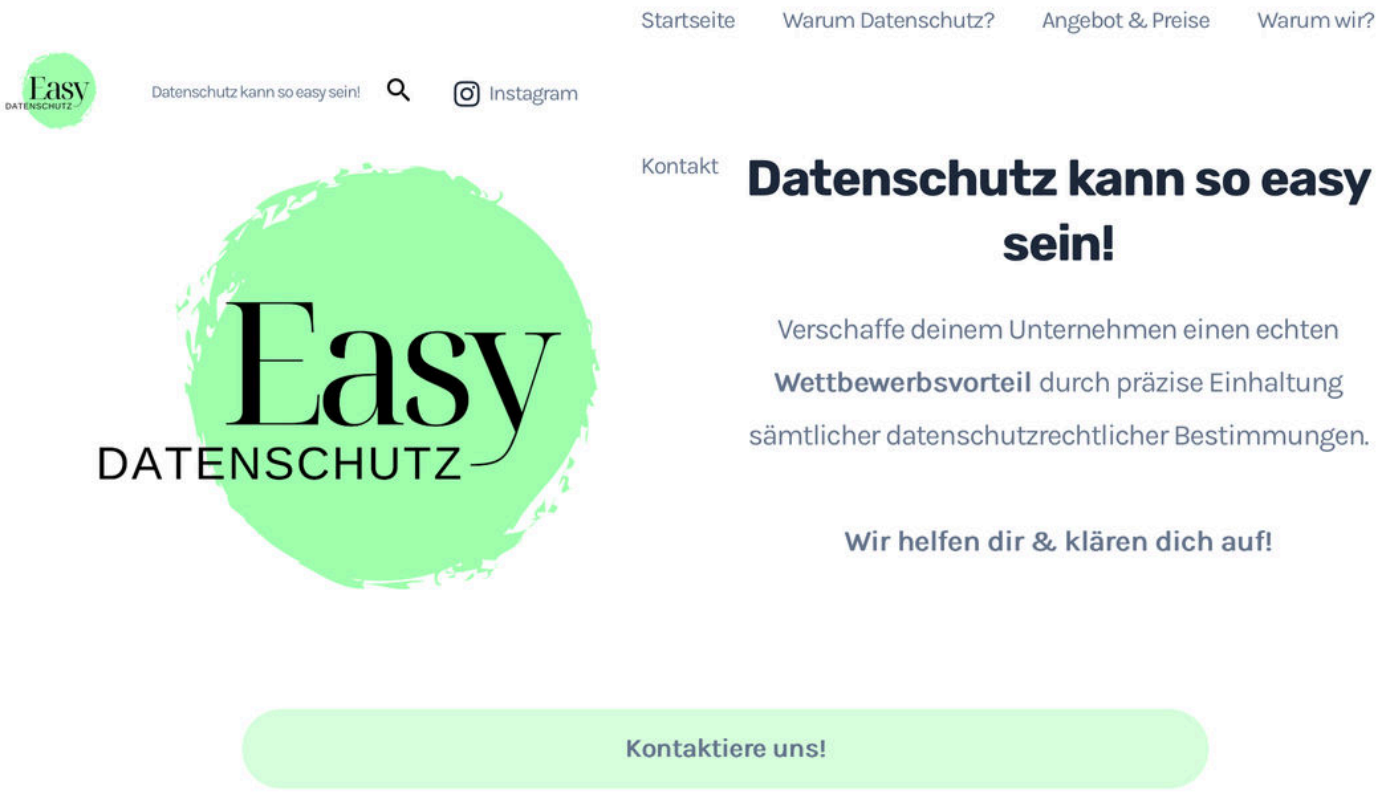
Startseite Warum Datenschutz? Angebot & Preise Warum wir?

Easy
DATENSCHUTZ

Datenschutz kann so easy sein!

Instagram

Kontakt

Easy
DATENSCHUTZ

Datenschutz kann so easy sein!

Verschaffe deinem Unternehmen einen echten **Wettbewerbsvorteil** durch präzise Einhaltung sämtlicher datenschutzrechtlicher Bestimmungen.

Wir helfen dir & klären dich auf!

Kontaktiere uns!